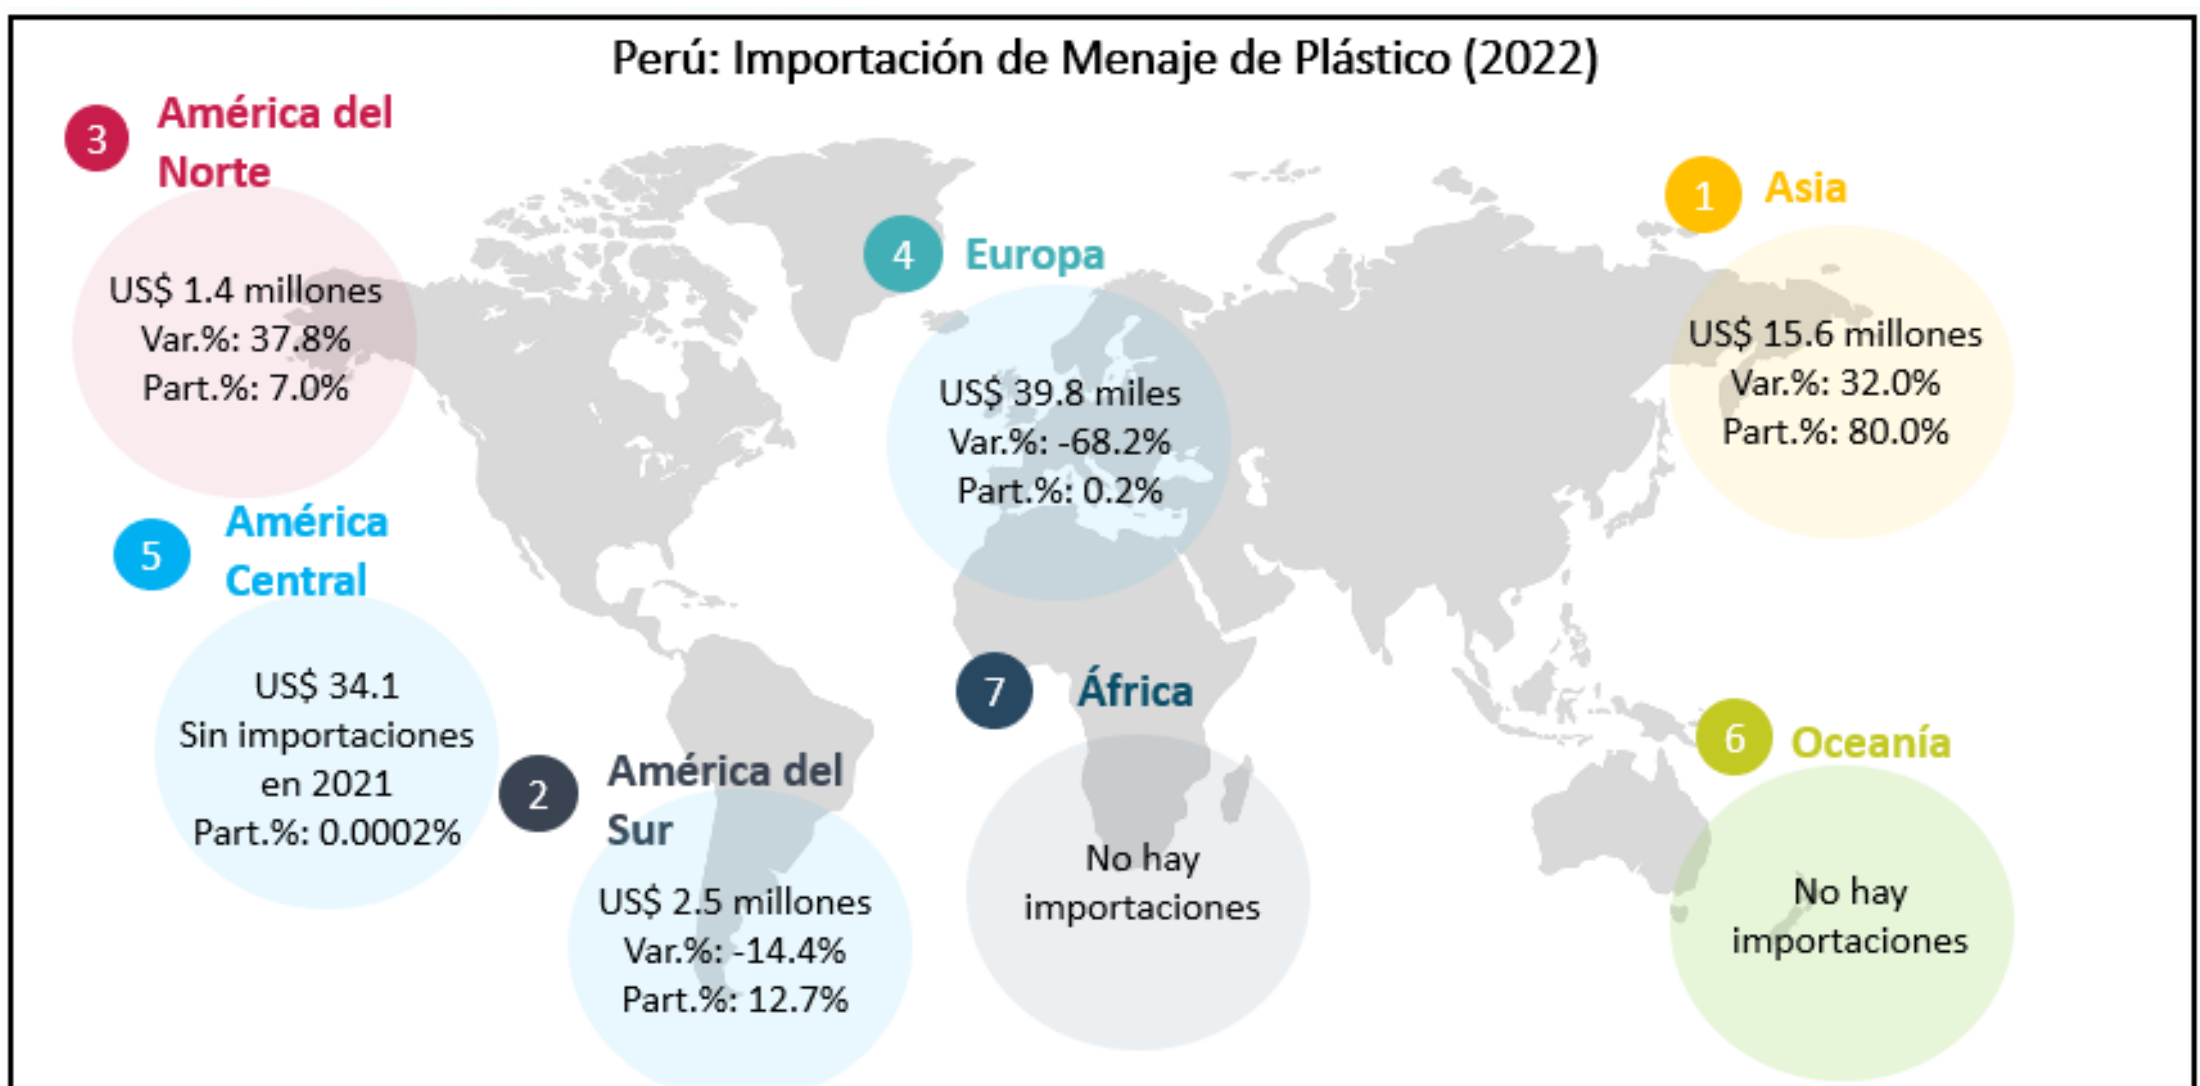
Perú: Importación de Menaje de Plástico (2022)

3 América del Norte

US$ 1.4 millones
Var.%: 37.8%
Part.%: 7.0%

4 Europa

US$ 39.8 miles
Var.%: -68.2%
Part.%: 0.2%

1 Asia

US$ 15.6 millones
Var.%: 32.0%
Part.%: 80.0%

5 América Central

US$ 34.1
Sin importaciones en 2021
Part.%: 0.0002%

7 África

No hay importaciones

2 América del Sur

US$ 2.5 millones
Var.%: -14.4%
Part.%: 12.7%

6 Oceanía

No hay importaciones